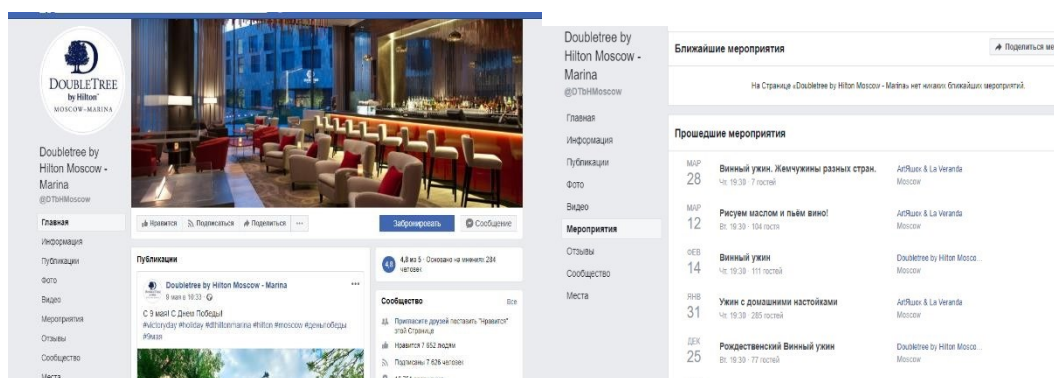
DOUBLETREE
by Hilton
MOSCOW-MARINA

Doubletree by Hilton Moscow - Marina
@DTbHMoscow

Главная
Информация
Публикации
Фото
Видео
Мероприятия
Отзывы
Сообщество
Места

Нравится
Подписаться
Поделиться
...
Забронировать
Сообщение

Публикации

Doubletree by Hilton Moscow - Marina
9 мая в 18:33

С 9 мая! С Днем Победы!
#victoryday #holiday #dthiltonmarina #hilton #moscow #деньпобеды #9мая

4,8
4,8 из 5 · Основано на мнениях 284 человек

Сообщество
Все
Пригласите друзей поставить "Нравится" этой Странице
Нравится 7 652 людям
Подписаны 7 626 человек
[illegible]

Doubletree by Hilton Moscow - Marina
@DTbHMoscow

Главная
Информация
Публикации
Фото
Видео
Мероприятия
Отзывы
Сообщество
Места

Ближайшие мероприятия
Поделиться ме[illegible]

На Странице «Doubletree by Hilton Moscow - Marina» нет никаких ближайших мероприятий.

Прошедшие мероприятия

МАР
28
Винный ужин. Жемчужины разных стран.
Чт, 19:30 · 7 гостей
ArtRuex & La Veranda
Moscow

МАР
12
Рисуем маслом и пьём вино!
Вт, 19:30 · 104 гостя
ArtRuex & La Veranda
Moscow

ФЕВ
14
Винный ужин
Чт, 19:30 · 111 гостей
Doubletree by Hilton Mosco...
Moscow

ЯНВ
31
Ужин с домашними настойками
Чт, 19:30 · 285 гостей
ArtRuex & La Veranda
Moscow

ДЕК
25
Рождественский Винный ужин
Вт, 19:30 · 77 гостей
Doubletree by Hilton Mosco...
Moscow